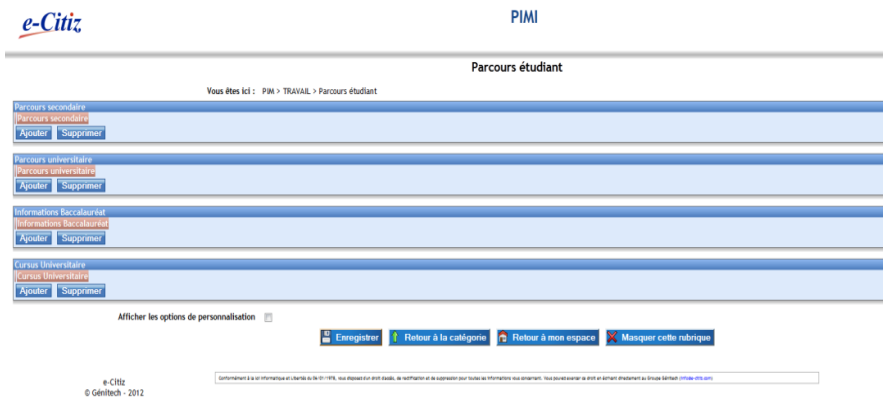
e-Citiz

PIMI

Parcours étudiant

Vous êtes ici : PIM > TRAVAIL > Parcours étudiant

Parcours secondaire

Parcours secondaire

Ajouter Supprimer

Parcours universitaire

Parcours universitaire

Ajouter Supprimer

Informations Baccalauréat

Informations Baccalauréat

Ajouter Supprimer

Cursus Universitaire

Cursus Universitaire

Ajouter Supprimer

Afficher les options de personnalisation

Enregistrer Retour à la catégorie Retour à mon espace Masquer cette rubrique

e-Citiz
© Génitech - 2012

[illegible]